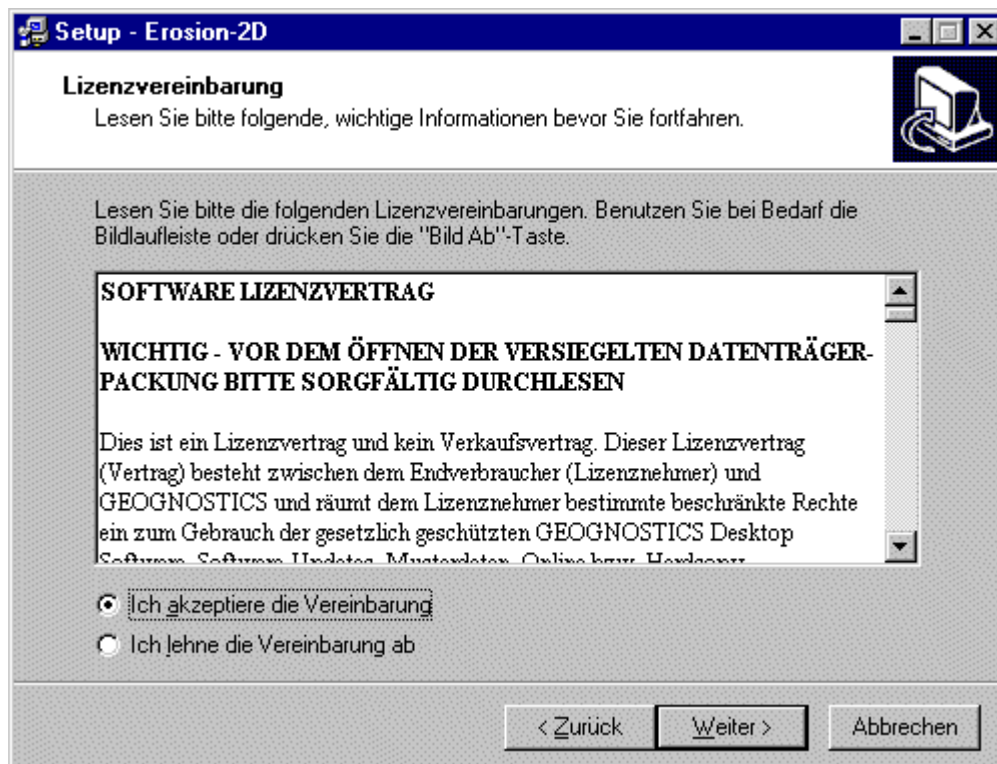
Setup - Erosion-2D

Lizenzvereinbarung
Lesen Sie bitte folgende, wichtige Informationen bevor Sie fortfahren.

Lesen Sie bitte die folgenden Lizenzvereinbarungen. Benutzen Sie bei Bedarf die Bildlaufleiste oder drücken Sie die "Bild Ab"-Taste.

SOFTWARE LIZENZVERTRAG

WICHTIG - VOR DEM ÖFFNEN DER VERSIEGELTEN DATENTRÄGERPACKUNG BITTE SORGFÄLTIG DURCHLESEN

Dies ist ein Lizenzvertrag und kein Verkaufsvertrag. Dieser Lizenzvertrag (Vertrag) besteht zwischen dem Endverbraucher (Lizenznehmer) und GEOGNOSTICS und räumt dem Lizenznehmer bestimmte beschränkte Rechte ein zum Gebrauch der gesetzlich geschützten GEOGNOSTICS Desktop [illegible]

Ich akzeptiere die Vereinbarung
Ich lehne die Vereinbarung ab

< Zurück
Weiter >
Abbrechen